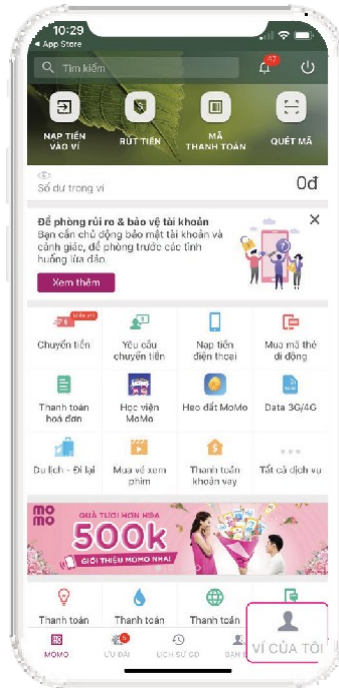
10:29
◂ App Store

Tìm kiếm
17

NẠP TIỀN VÀO VÍ
RÚT TIỀN
MÃ THANH TOÁN
QUÉT MÃ

Số dư trong ví
0đ

Để phòng rủi ro & bảo vệ tài khoản
Bạn cần chủ động bảo mật tài khoản và cảnh giác, đề phòng trước các tình huống lừa đảo.
Xem thêm

Chuyển tiền
Yêu cầu chuyển tiền
Nạp tiền điện thoại
Mua mã thẻ di động
Thanh toán hoá đơn
Học viện MoMo
Heo đất MoMo
Data 3G/4G
Du lịch - Đi lại
Mua vé xem phim
Thanh toán khoản vay
Tất cả dịch vụ

mo mo
QUÀ TƯƠI MÓN HỜI
500k
GIỚI THIỆU MOMO NHẬN

Thanh toán
Thanh toán
Thanh toán

MOMO
ƯU ĐÃI
LỊCH SỬ GD
DANH BẠ
VÍ CỦA TÔI